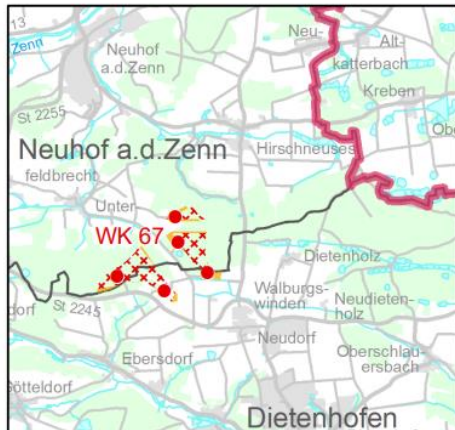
13
Zenn
Neuhof a.d.Zenn
Neu-
Alt-
katterbach
Kreben
Ob
St 2255
Neuhof a.d.Zenn
Hirschneuses
feldbrecht
Unter-
WK 67
Dietenholz
Walburgs-
winden
Neudieten-
holz
dorf
St 2245
Neudorf
Ebersdorf
Oberschlau-
ersbach
ötteldorf
Dietenhofen